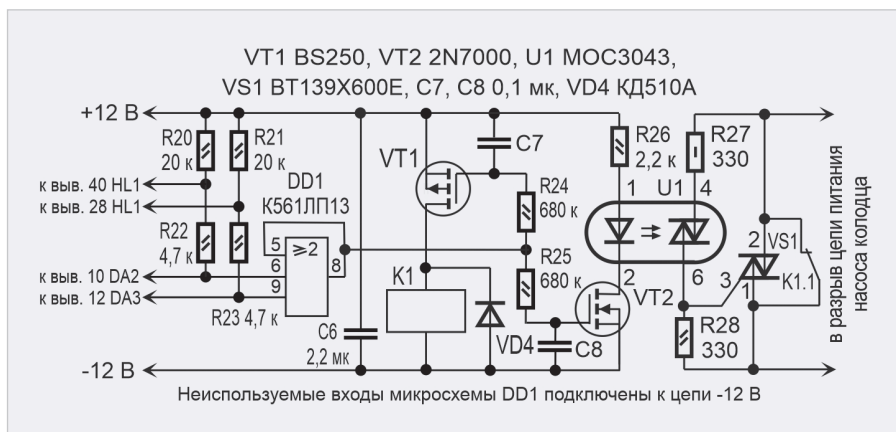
VT1 BS250, VT2 2N7000, U1 MOC3043,
VS1 BT139X600E, C7, C8 0,1 мк, VD4 КД510А

+12 В
R20 20 к
R21 20 к
к выв. 40 HL1
к выв. 28 HL1
DD1 К561ЛП13
R22 4,7 к
5
6
9
8
$\geqslant 2$
к выв. 10 DA2
к выв. 12 DA3
R23 4,7 к
C6 2,2 мк
VT1
C7
R24 680 к
R25 680 к
K1
VD4
C8
VT2
R26 2,2 к
1
U1
4
2
6
R27 330
2
VS1
3
1
K1.1
R28 330
в разрыв цепи питания насоса колодца
-12 В
Неиспользуемые входы микросхемы DD1 подключены к цепи -12 В